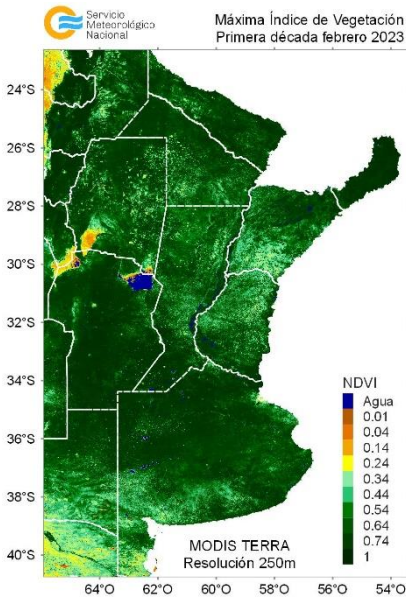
Servicio Meteorológico Nacional

Máxima Índice de Vegetación
Primera década febrero 2023

24°S
26°S
28°S
30°S
32°S
34°S
36°S
38°S
40°S

NDVI
Agua
0.01
0.04
0.14
0.24
0.34
0.44
0.54
0.64
0.74
1

MODIS TERRA
Resolución 250m

64°O
62°O
60°O
58°O
56°O
54°O